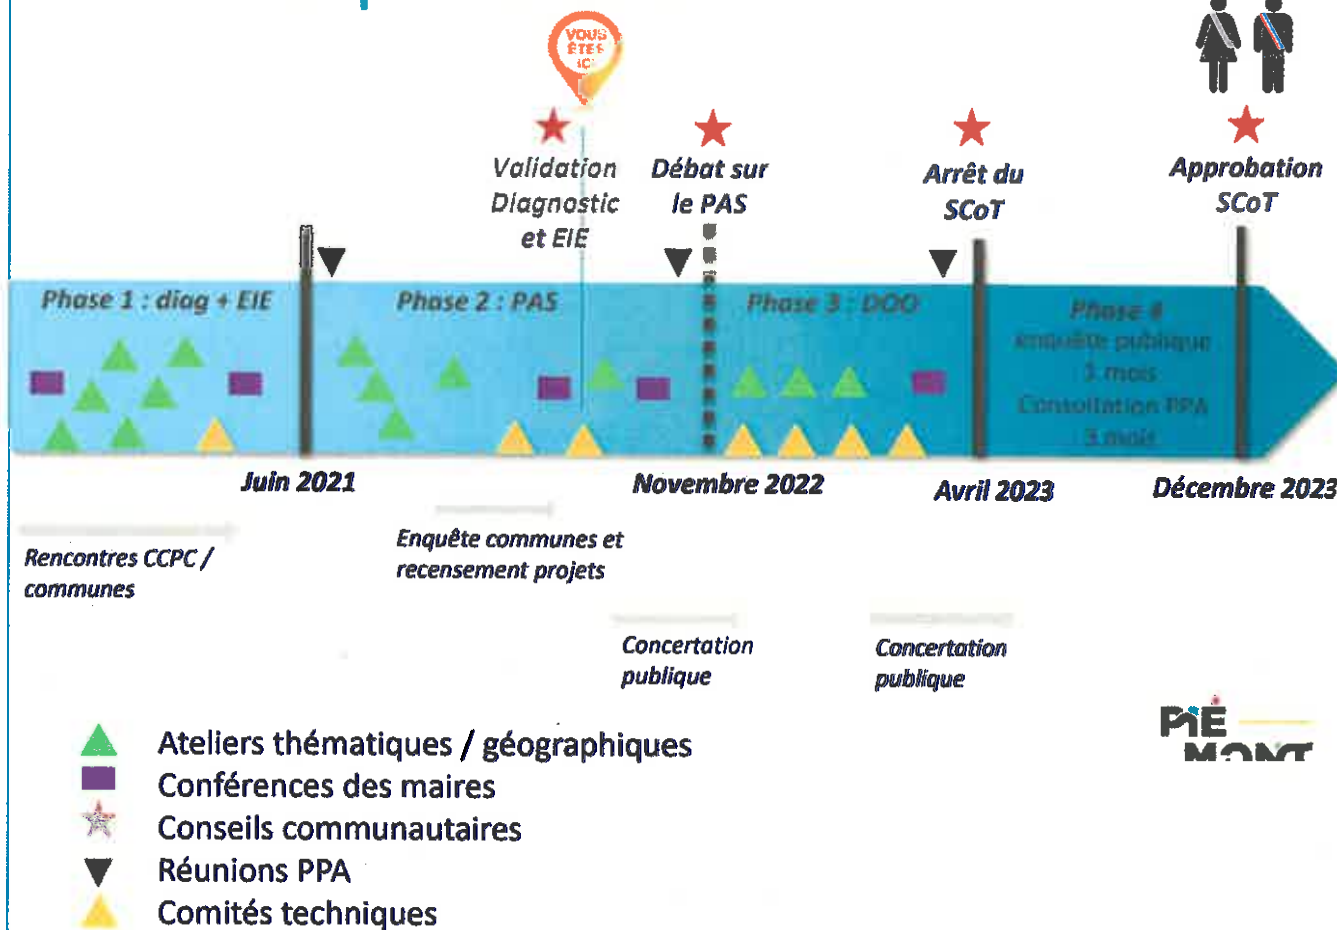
VOUS ÊTES ICI

Validation Diagnostic et EIE

Débat sur le PAS

Arrêt du SCoT

Approbation SCoT

Phase 1 : diag + EIE

Phase 2 : PAS

Phase 3 : DOO

Phase 4
Enquête publique
1 mois
Consultation PPA
3 mois

Juin 2021

Novembre 2022

Avril 2023

Décembre 2023

Rencontres CCPC / communes

Enquête communes et recensement projets

Concertation publique

Concertation publique

PIÉ MONT

Ateliers thématiques / géographiques
Conférences des maires
Conseils communautaires
Réunions PPA
Comités techniques